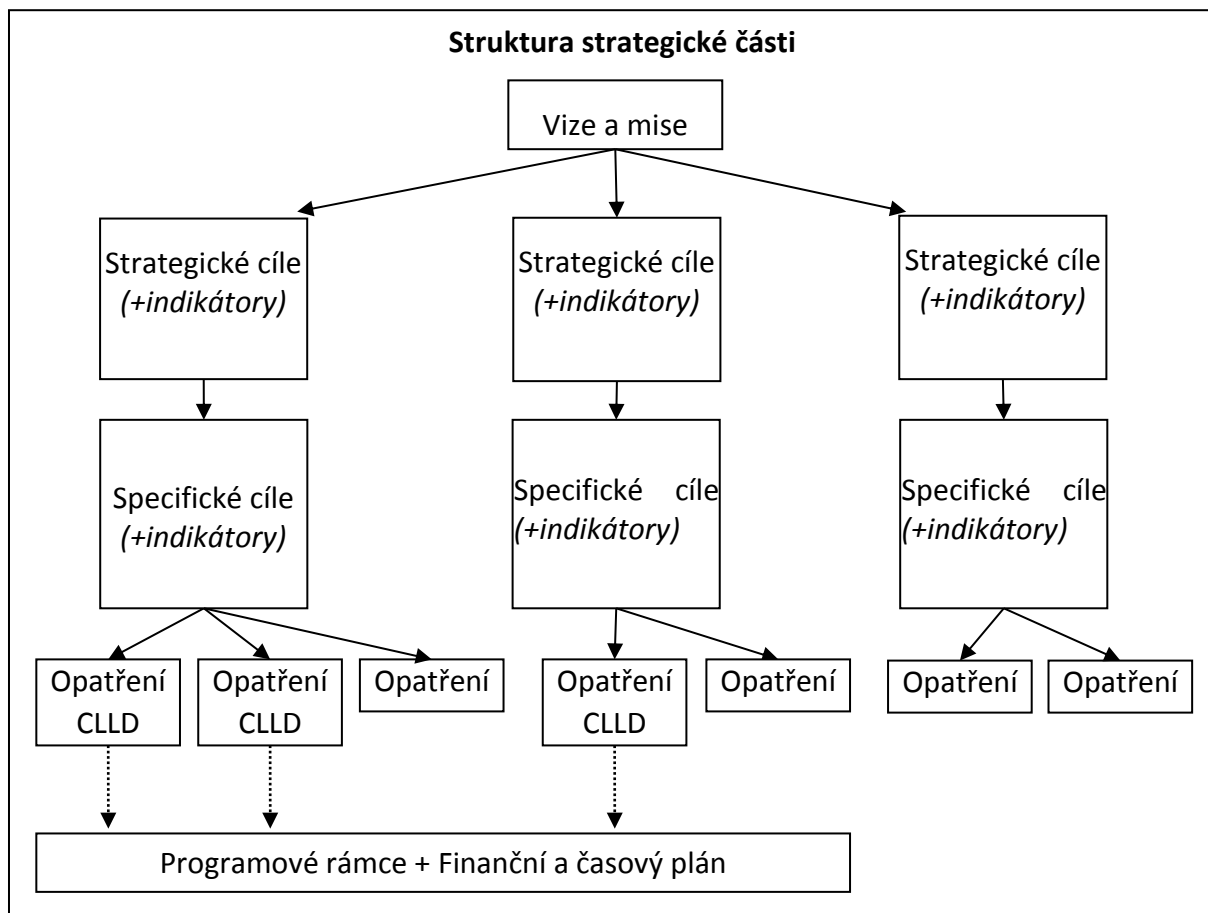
**Struktura strategické části**

Vize a mise

Strategické cíle *(+indikátory)*

Strategické cíle *(+indikátory)*

Strategické cíle *(+indikátory)*

Specifické cíle *(+indikátory)*

Specifické cíle *(+indikátory)*

Specifické cíle *(+indikátory)*

Opatření CLLD

Opatření CLLD

Opatření

Opatření CLLD

Opatření

Opatření

Opatření

Programové rámce + Finanční a časový plán